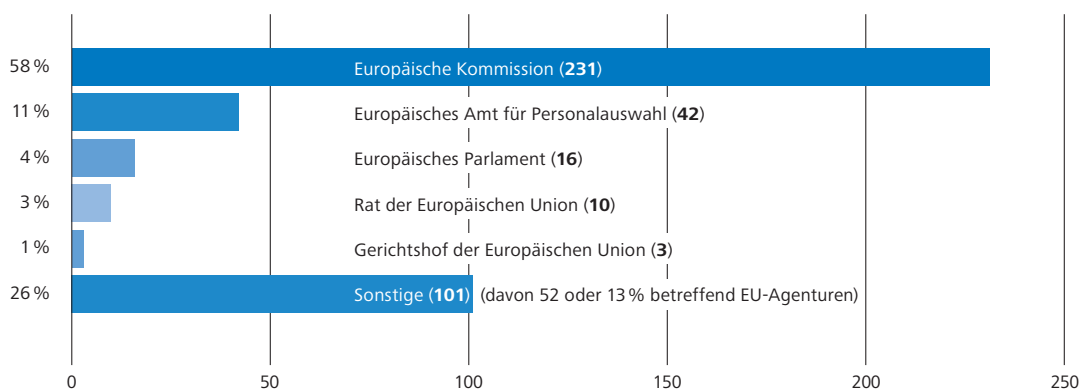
58 % Europäische Kommission (**231**)

11 % Europäisches Amt für Personalauswahl (**42**)

4 % Europäisches Parlament (**16**)

3 % Rat der Europäischen Union (**10**)

1 % Gerichtshof der Europäischen Union (**3**)

26 % Sonstige (**101**) (davon 52 oder 13 % betreffend EU-Agenturen)

0 50 100 150 200 250